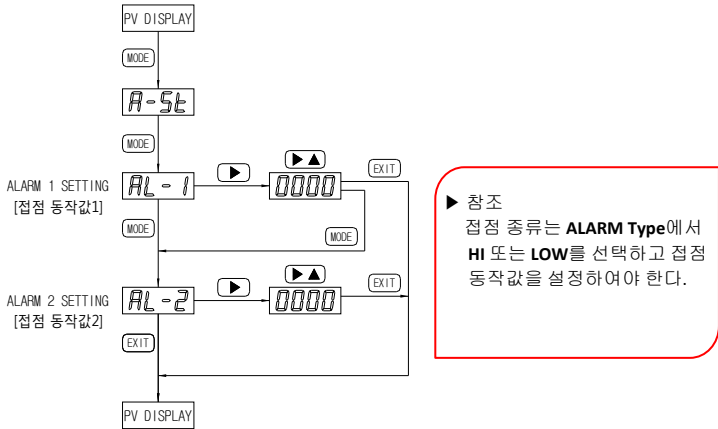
PV DISPLAY

MODE

A-St

MODE

ALARM 1 SETTING
[접점 동작값1]

AL - 1

▶

▶▲

0000

EXIT

MODE

MODE

ALARM 2 SETTING
[접점 동작값2]

AL - 2

▶

▶▲

0000

EXIT

EXIT

PV DISPLAY

▶ 참조
접점 종류는 **ALARM Type**에서 **HI** 또는 **LOW**를 선택하고 접점 동작값을 설정하여야 한다.